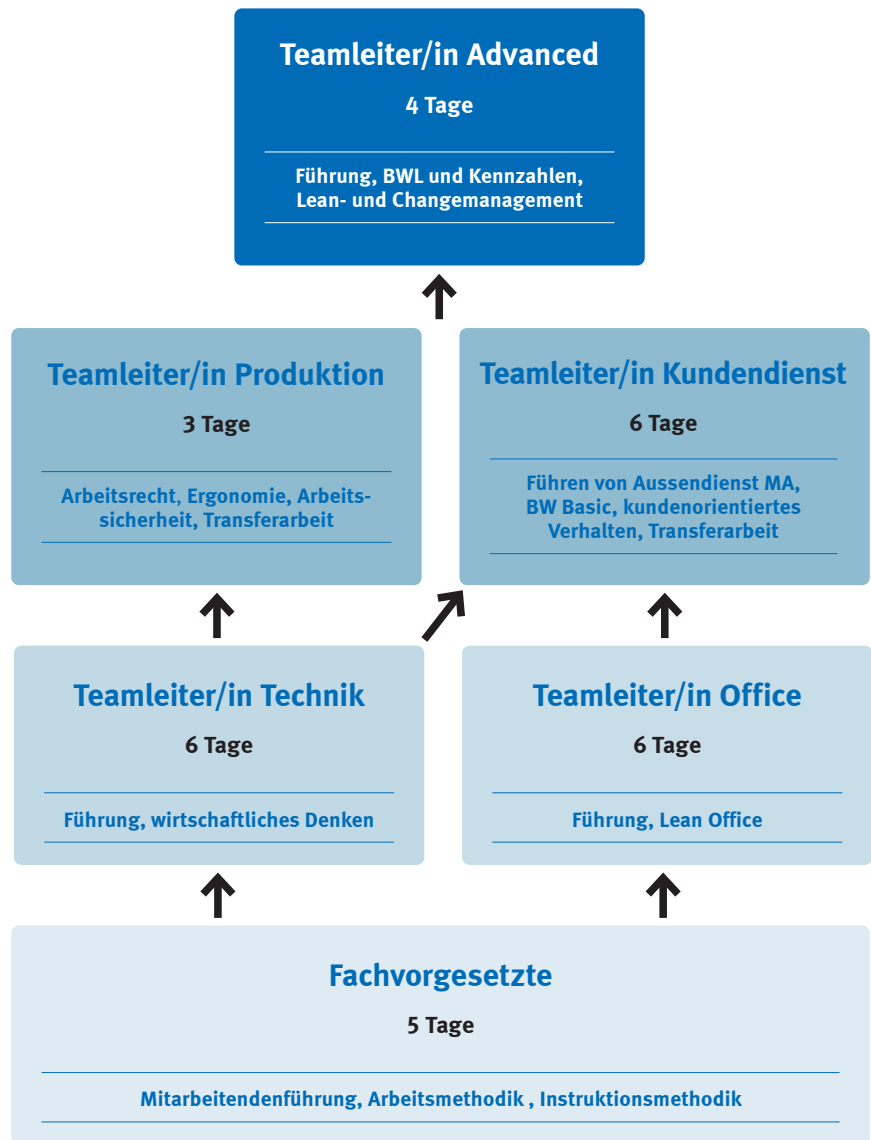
Teamleiter/in Advanced

4 Tage

Führung, BWL und Kennzahlen, Lean- und Changemanagement

Teamleiter/in Produktion

3 Tage

Arbeitsrecht, Ergonomie, Arbeitssicherheit, Transferarbeit

Teamleiter/in Kundendienst

6 Tage

Führen von Aussendienst MA, BW Basic, kundenorientiertes Verhalten, Transferarbeit

Teamleiter/in Technik

6 Tage

Führung, wirtschaftliches Denken

Teamleiter/in Office

6 Tage

Führung, Lean Office

Fachvorgesetzte

5 Tage

Mitarbeitendenführung, Arbeitsmethodik , Instruktionsmethodik